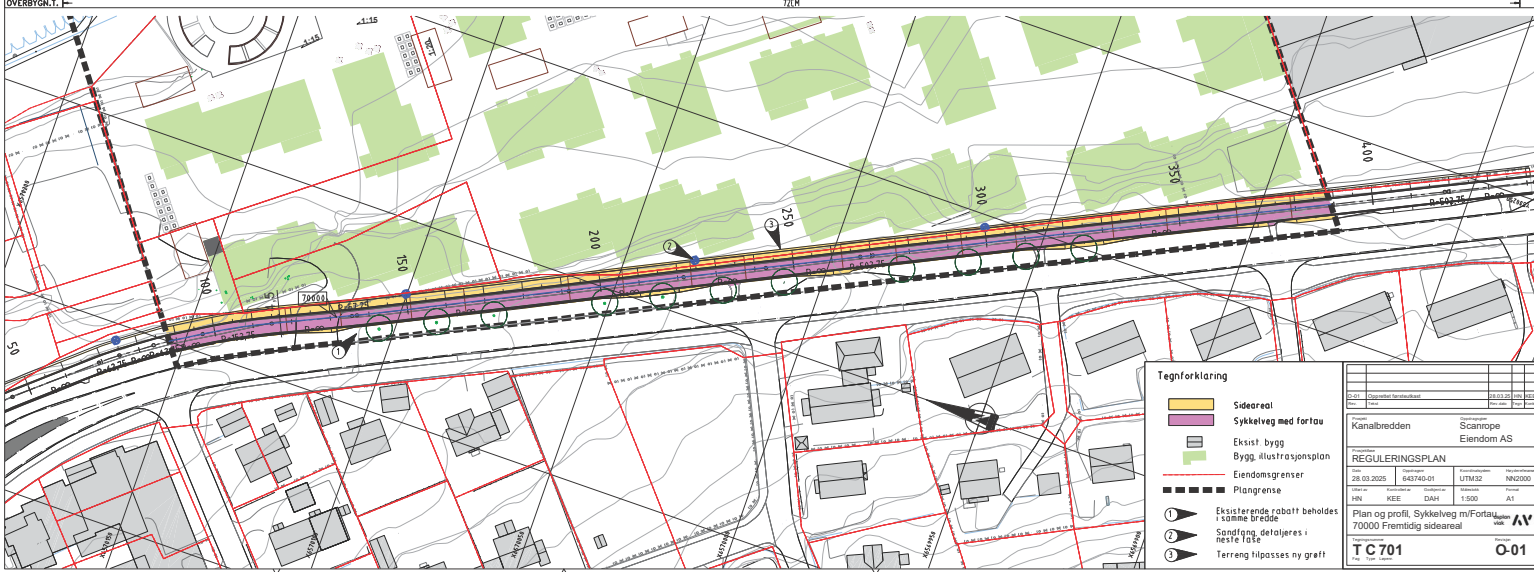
OVERBYGN.T.
72CM
1:15
1:15
50
100
150
200
250
300
350
400
70001
1
2
3

Tegnforklaring

Sideareal
Sykkelveg med fortau
Eksist bygg
Bygg, illustrasjonsplan
Eiendomsgrenser
Plangrense
1 Eksisterende rabatt beholdes i samme bredde
2 Sandfang, detaljeres i neste fase
3 Terreng tilpasses ny grøft

O-01 Opprettet førsteutkast 28.03.25 HN KEE
Rev. Tekst Rev. dato Tegn Kontr

Prosjekt
Kanalbredden
Oppdragsgiver
Scanrope Eiendom AS
Prosjektfase
REGULERINGSPLAN
Dato 28.03.2025
Oppdrag nr 643740-01
Koordinatsystem UTM32
Høydereferanse NN2000
Utført av HN
Kontrollert av KEE
Godkjent av DAH
Målestokk 1:500
Format A1
Plan og profil, Sykkelveg m/Fortau 70000 Fremtidig sideareal
Asplan Viak
Tegningsnummer
T C 701
Fag Type Løpenr
Revisjon
O-01